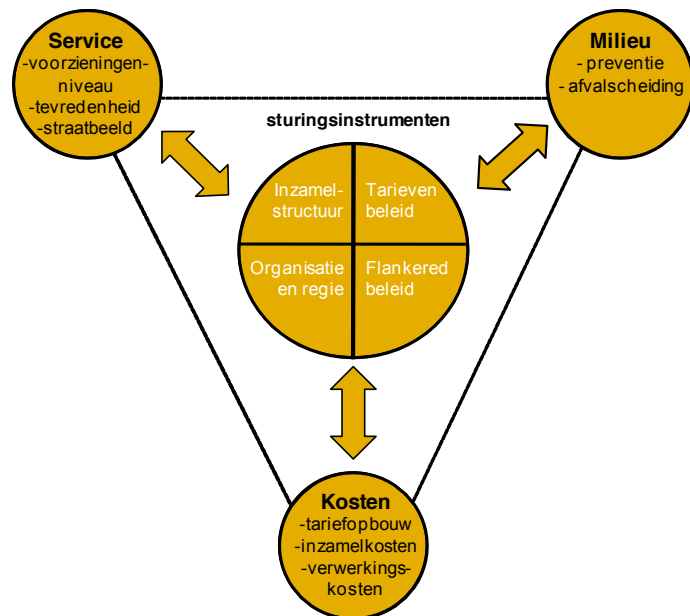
**Service**
-voorzieningenniveau
-tevredenheid
-straatbeeld

**Milieu**
- preventie
- afvalscheiding

sturingsinstrumenten

Inzamelstructuur

Tarieven beleid

Organisatie en regie

Flankered beleid

**Kosten**
-tariefopbouw
-inzamelkosten
-verwerkingskosten